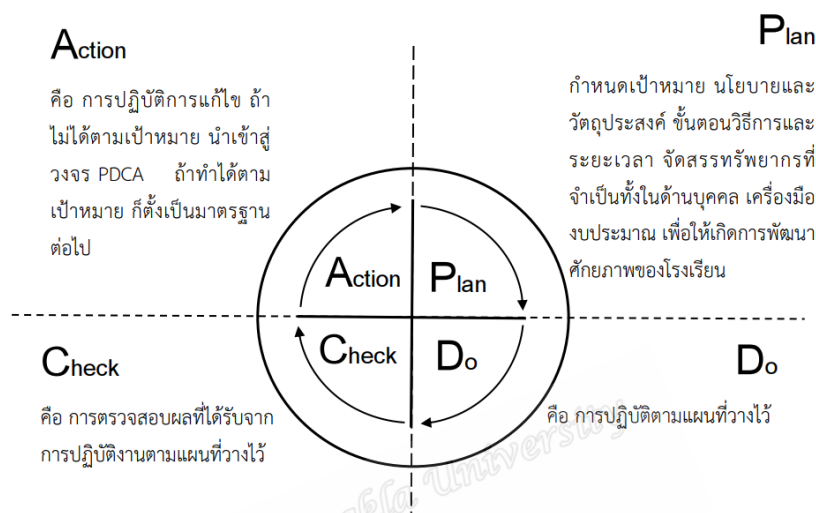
Action

คือ การปฏิบัติการแก้ไข ถ้าไม่ได้ตามเป้าหมาย นำเข้าสู่วงจร PDCA ถ้าทำได้ตามเป้าหมาย ก็ตั้งเป็นมาตรฐานต่อไป

Plan

กำหนดเป้าหมาย นโยบายและวัตถุประสงค์ ขั้นตอนวิธีการและระยะเวลา จัดสรรทรัพยากรที่จำเป็นทั้งในด้านบุคคล เครื่องมืองบประมาณ เพื่อให้เกิดการพัฒนาศักยภาพของโรงเรียน

Action

Plan

Check

Do

Check

คือ การตรวจสอบผลที่ได้รับจากการปฏิบัติงานตามแผนที่วางไว้

Do

คือ การปฏิบัติตามแผนที่วางไว้

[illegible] University